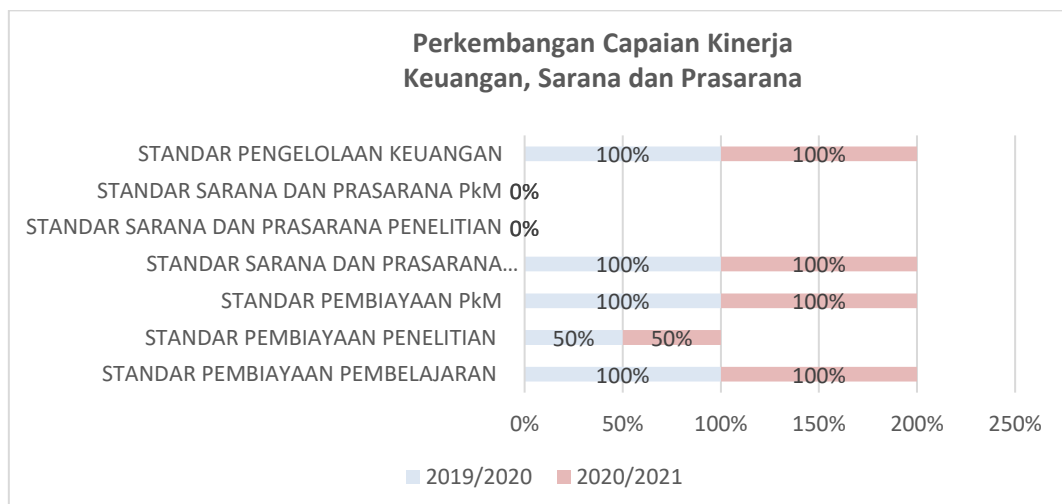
Perkembangan Capaian Kinerja
Keuangan, Sarana dan Prasarana

STANDAR PENGELOLAAN KEUANGAN 100% 100%
STANDAR SARANA DAN PRASARANA PkM 0%
STANDAR SARANA DAN PRASARANA PENELITIAN 0%
STANDAR SARANA DAN PRASARANA... 100% 100%
STANDAR PEMBIAYAAN PkM 100% 100%
STANDAR PEMBIAYAAN PENELITIAN 50% 50%
STANDAR PEMBIAYAAN PEMBELAJARAN 100% 100%

0% 50% 100% 150% 200% 250%

2019/2020 2020/2021